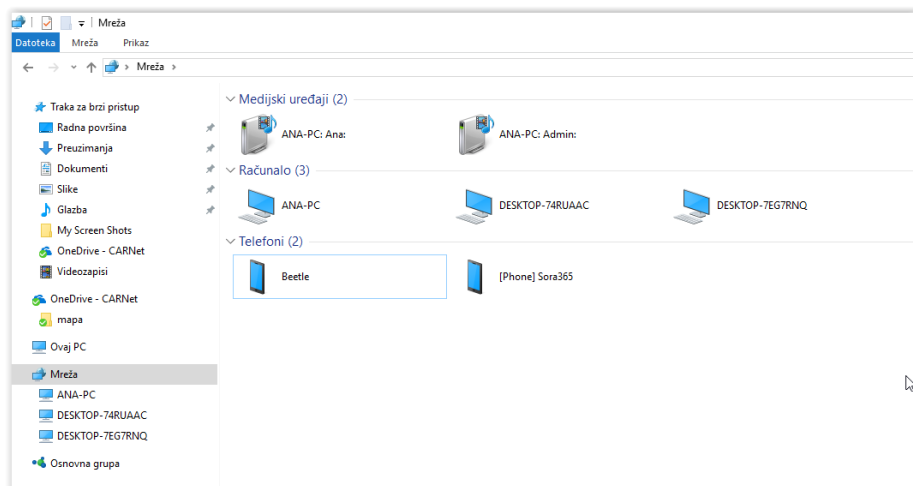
Mreža

Datoteka Mreža Prikaz

Mreža ›

Traka za brzi pristup
Radna površina
Preuzimanja
Dokumenti
Slike
Glazba
My Screen Shots
OneDrive - CARNet
Videozapisi

OneDrive - CARNet
mapa

Ovaj PC

Mreža
ANA-PC
DESKTOP-74RUAAC
DESKTOP-7EG7RNQ

Osnovna grupa

Medijski uređaji (2)
ANA-PC: Ana:
ANA-PC: Admin:

Računalo (3)
ANA-PC
DESKTOP-74RUAAC
DESKTOP-7EG7RNQ

Telefoni (2)
Beetle
[Phone] Sora365